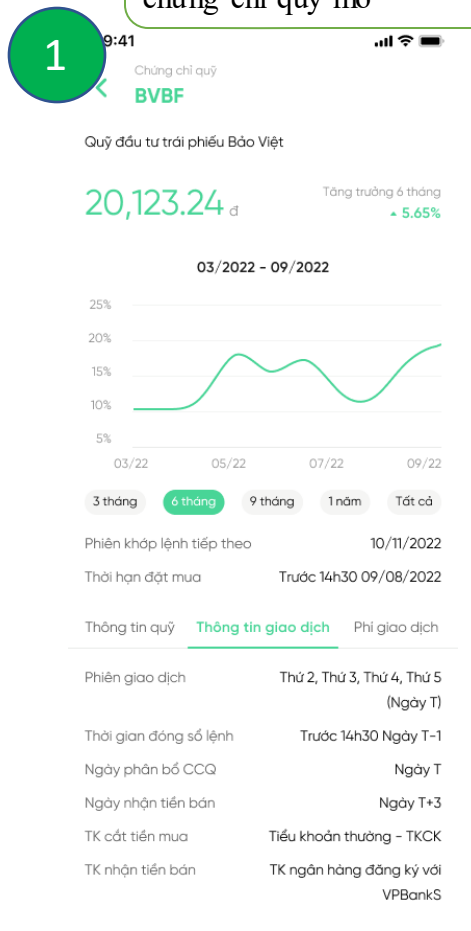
chứng chỉ quỹ mở

1

9:41

Chứng chỉ quỹ
BVBF

Quỹ đầu tư trái phiếu Bảo Việt

20,123.24 đ

Tăng trưởng 6 tháng
5.65%

03/2022 - 09/2022

25%
20%
15%
10%
5%
03/22 05/22 07/22 09/22

3 tháng 6 tháng 9 tháng 1 năm Tất cả

| Phiên khớp lệnh tiếp theo | 10/11/2022 |
|---|---|
| Thời hạn đặt mua | Trước 14h30 09/08/2022 |

Thông tin quỹ Thông tin giao dịch Phí giao dịch

| Phiên giao dịch | Thứ 2, Thứ 3, Thứ 4, Thứ 5 (Ngày T) |
|---|---|
| Thời gian đóng sổ lệnh | Trước 14h30 Ngày T-1 |
| Ngày phân bổ CCQ | Ngày T |
| Ngày nhận tiền bán | Ngày T+3 |
| TK cắt tiền mua | Tiểu khoản thường - TKCK |
| TK nhận tiền bán | TK ngân hàng đăng ký với VPBankS |